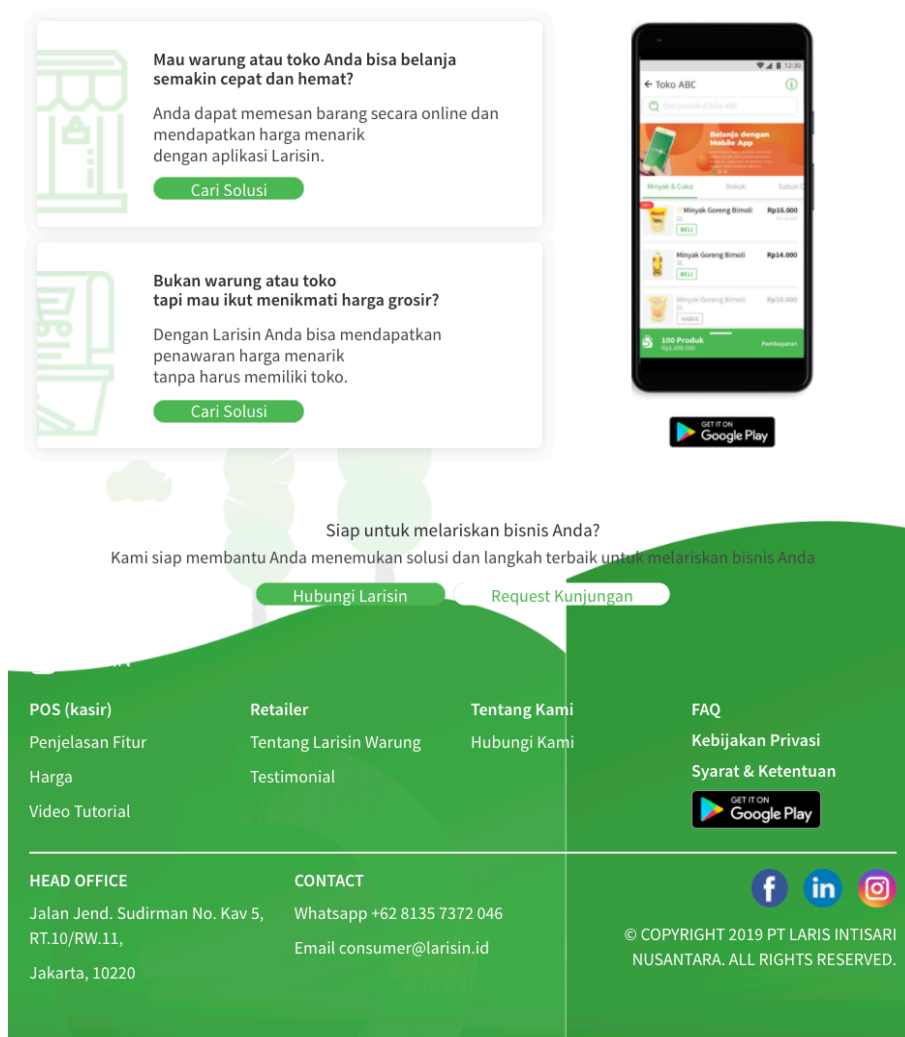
Mau warung atau toko Anda bisa belanja semakin cepat dan hemat?

Anda dapat memesan barang secara online dan mendapatkan harga menarik dengan aplikasi Larisin.

Cari Solusi

Bukan warung atau toko tapi mau ikut menikmati harga grosir?

Dengan Larisin Anda bisa mendapatkan penawaran harga menarik tanpa harus memiliki toko.

Cari Solusi

12:30

← Toko ABC

Cari produk di toko ABC

Belanja dengan Mobile App

Minyak & Cuka Rokok Sabun

Minyak Goreng Bimoli Rp16.000

BELI

Minyak Goreng Bimoli Rp14.000

BELI

Minyak Goreng Bimoli Rp15.000

HABIS

100 Produk Rp1.600.000 Pembayaran

GET IT ON Google Play

Siap untuk melariskan bisnis Anda?

Kami siap membantu Anda menemukan solusi dan langkah terbaik untuk melariskan bisnis Anda

Hubungi Larisin Request Kunjungan

POS (kasir)

Penjelasan Fitur

Harga

Video Tutorial

Retailer

Tentang Larisin Warung

Testimonial

Tentang Kami

Hubungi Kami

FAQ

Kebijakan Privasi

Syarat & Ketentuan

GET IT ON Google Play

HEAD OFFICE

Jalan Jend. Sudirman No. Kav 5, RT.10/RW.11,

Jakarta, 10220

CONTACT

Whatsapp +62 8135 7372 046

Email consumer@larisin.id

© COPYRIGHT 2019 PT LARIS INTISARI NUSANTARA. ALL RIGHTS RESERVED.